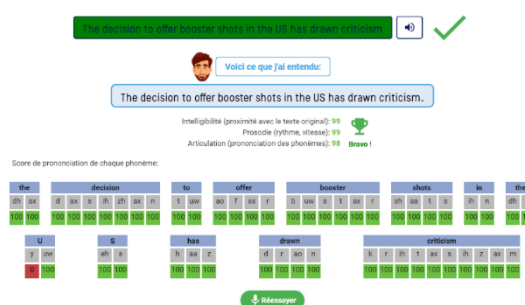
The decision to offer booster shots in the US has drawn criticism

Voici ce que j'ai entendu:

The decision to offer booster shots in the US has drawn criticism.

Intelligibilité (proximité avec le texte original): 99
Prosodie (rythme, vitesse): 99
Articulation (prononciation des phonèmes): 98

Bravo !

Score de prononciation de chaque phonème:

| the | | decision | | | | | | | to | | offer | | | | booster | | | | | | shots | | | | in | | the |
|---|---|---|---|---|---|---|---|---|---|---|---|---|---|---|---|---|---|---|---|---|---|---|---|---|---|---|---|
| dh | ax | d | ax | s | ih | zh | ax | n | t | uw | ao | f | ax | r | b | uw | s | t | ax | r | sh | aa | t | s | ih | n | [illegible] |
| 100 | 100 | 100 | 100 | 100 | 100 | 100 | 100 | 100 | 100 | 100 | 100 | 100 | 100 | 100 | 100 | 100 | 100 | 100 | 100 | 100 | 100 | 100 | 100 | 100 | 100 | 100 | 100 |

| U | | S | | has | | | drawn | | | | criticism | | | | | | | | | |
|---|---|---|---|---|---|---|---|---|---|---|---|---|---|---|---|---|---|---|---|---|
| y | uw | eh | s | h | ae | z | d | r | ao | n | k | r | ih | t | ax | s | ih | z | ax | m |
| 0 | 100 | 100 | 100 | 100 | 100 | 100 | 100 | 100 | 100 | 100 | 100 | 100 | 100 | 100 | 100 | 100 | 100 | 100 | 100 | 100 |

Réessayer